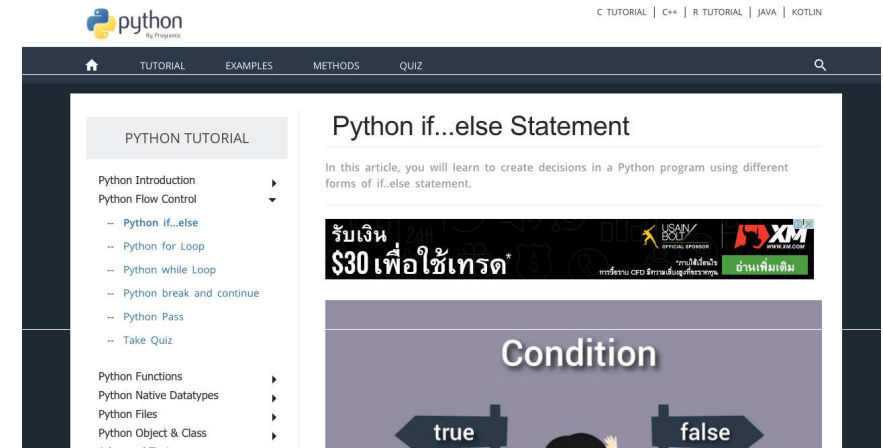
python
By Programiz

C TUTORIAL | C++ | R TUTORIAL | JAVA | KOTLIN

TUTORIAL EXAMPLES METHODS QUIZ

PYTHON TUTORIAL

Python Introduction
Python Flow Control
-- Python if...else
-- Python for Loop
-- Python while Loop
-- Python break and continue
-- Python Pass
-- Take Quiz

Python Functions
Python Native Datatypes
Python Files
Python Object & Class

Python if...else Statement

In this article, you will learn to create decisions in a Python program using different forms of if..else statement.

รับเงิน
$30 เพื่อใช้เทรด*

USAIN BOLT
OFFICIAL SPONSOR

XM
WWW.XM.COM

*ภายใต้เงื่อนไข
การซื้อขาย CFD มีความเสี่ยงสูงที่จะขาดทุน

อ่านเพิ่มเติม

Condition

true

false